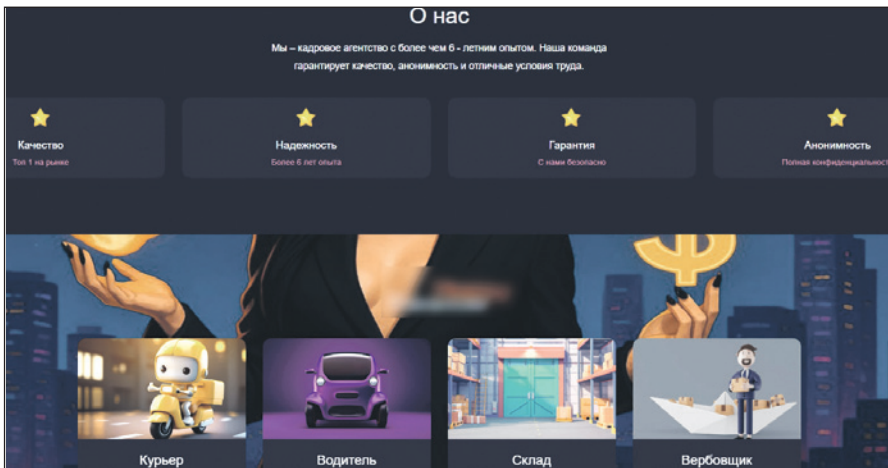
О нас

Мы – кадровое агентство с более чем 6 - летним опытом. Наша команда гарантирует качество, анонимность и отличные условия труда.

Качество
Топ 1 на рынке

Надежность
Более 6 лет опыта

Гарантия
С нами безопасно

Анонимность
Полная конфиденциальност

Курьер

Водитель

Склад

Вербовщик